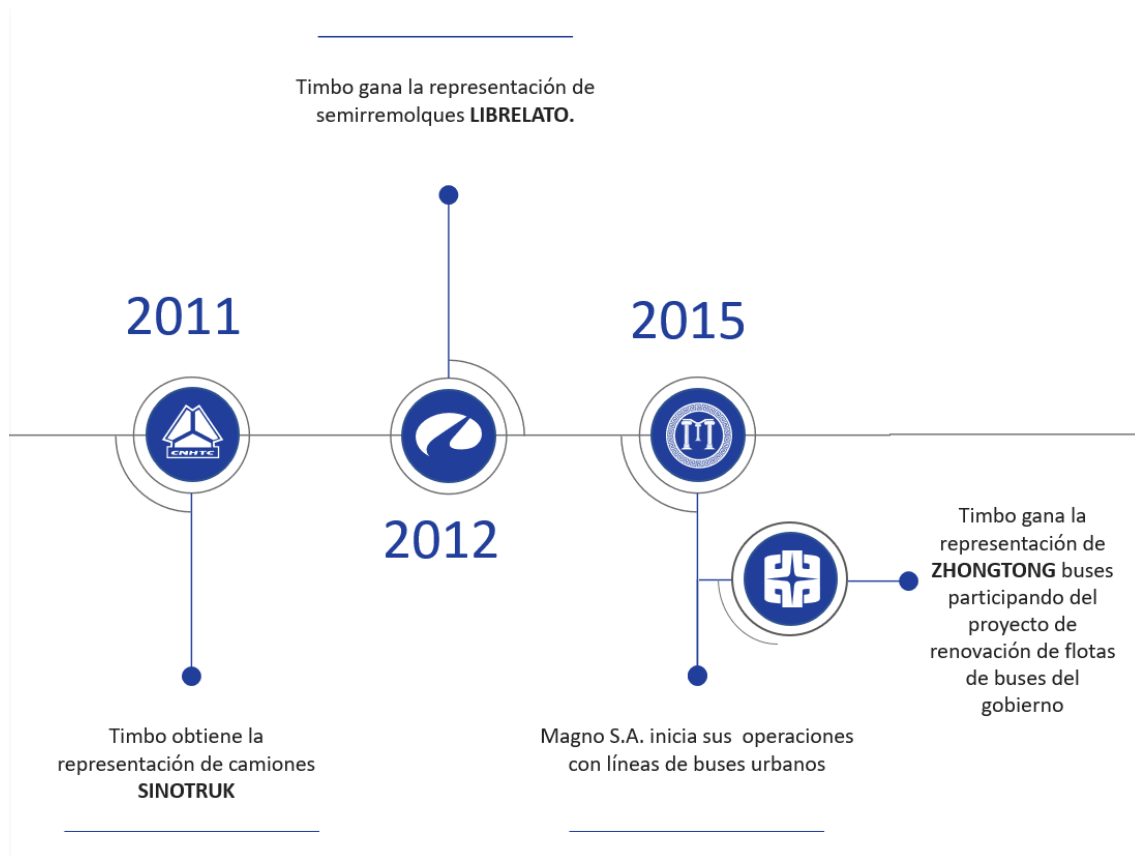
Timbo gana la representación de semirremolques **LIBRELATO.**

2011

CNHTC

2012

2015

Timbo gana la representación de **ZHONGTONG** buses participando del proyecto de renovación de flotas de buses del gobierno

Timbo obtiene la representación de camiones **SINOTRUK**

Magno S.A. inicia sus operaciones con líneas de buses urbanos